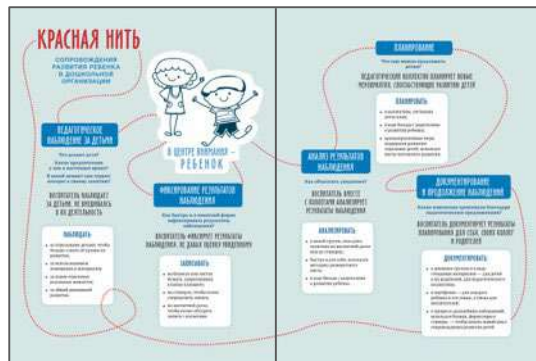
КРАСНАЯ НИТЬ

СОПРОВОЖДЕНИЯ РАЗВИТИЯ РЕБЕНКА В ДОШКОЛЬНОЙ ОРГАНИЗАЦИИ

В ЦЕНТРЕ ВНИМАНИЯ – РЕБЕНОК

ПЕДАГОГИЧЕСКОЕ НАБЛЮДЕНИЕ ЗА ДЕТЬМИ

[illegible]

ВОСПИТАТЕЛЬ НАБЛЮДАЕТ ЗА ДЕТЬМИ, НЕ ВМЕШИВАЯСЬ В ИХ ДЕЯТЕЛЬНОСТЬ

НАБЛЮДАТЬ

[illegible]

ФИКСИРОВАНИЕ РЕЗУЛЬТАТОВ НАБЛЮДЕНИЯ

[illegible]

ВОСПИТАТЕЛЬ ФИКСИРУЕТ РЕЗУЛЬТАТЫ НАБЛЮДЕНИЯ, НЕ ДАВАЯ ОЦЕНКИ РЕБЕНКУ

ЗАПИСЫВАТЬ

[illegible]

АНАЛИЗ РЕЗУЛЬТАТОВ НАБЛЮДЕНИЯ

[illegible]

ВОСПИТАТЕЛЬ ВМЕСТЕ С КОЛЛЕГАМИ АНАЛИЗИРУЕТ РЕЗУЛЬТАТЫ НАБЛЮДЕНИЯ

АНАЛИЗИРОВАТЬ

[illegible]

ПЛАНИРОВАНИЕ

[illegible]

ПЕДАГОГИЧЕСКИЙ КОЛЛЕКТИВ ПЛАНИРУЕТ НОВЫЕ МЕРОПРИЯТИЯ, СПОСОБСТВУЮЩИЕ РАЗВИТИЮ ДЕТЕЙ

ПЛАНИРОВАТЬ

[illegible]

ДОКУМЕНТИРОВАНИЕ И ПРОДОЛЖЕНИЕ НАБЛЮДЕНИЙ

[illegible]

ВОСПИТАТЕЛЬ ДОКУМЕНТИРУЕТ РЕЗУЛЬТАТЫ НАБЛЮДЕНИЯ ДЛЯ СЕБЯ, СВОИХ КОЛЛЕГ И РОДИТЕЛЕЙ

ДОКУМЕНТИРОВАТЬ

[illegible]